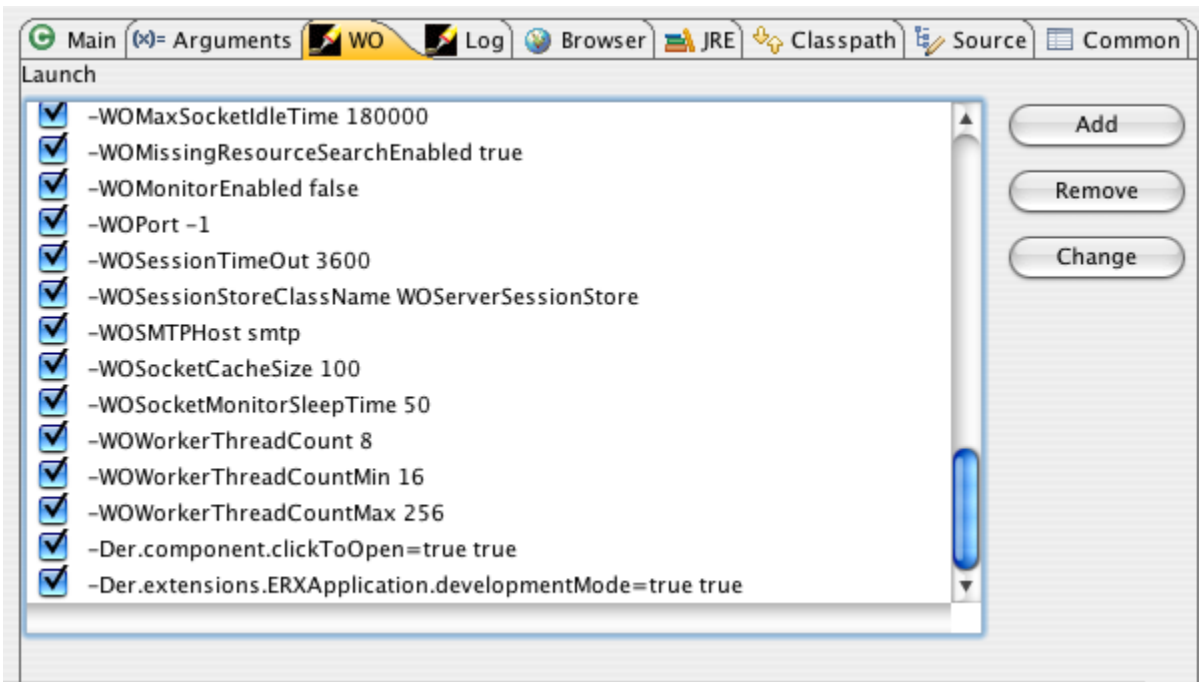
Main (x)= Arguments WO Log Browser JRE Classpath Source Common

Launch

-WOMaxSocketIdleTime 180000
-WOMissingResourceSearchEnabled true
-WOMonitorEnabled false
-WOPort -1
-WOSessionTimeOut 3600
-WOSessionStoreClassName WOServerSessionStore
-WOSMTPHost smtp
-WOSocketCacheSize 100
-WOSocketMonitorSleepTime 50
-WOWorkerThreadCount 8
-WOWorkerThreadCountMin 16
-WOWorkerThreadCountMax 256
-Der.component.clickToOpen=true true
-Der.extensions.ERXApplication.developmentMode=true true

Add
Remove
Change